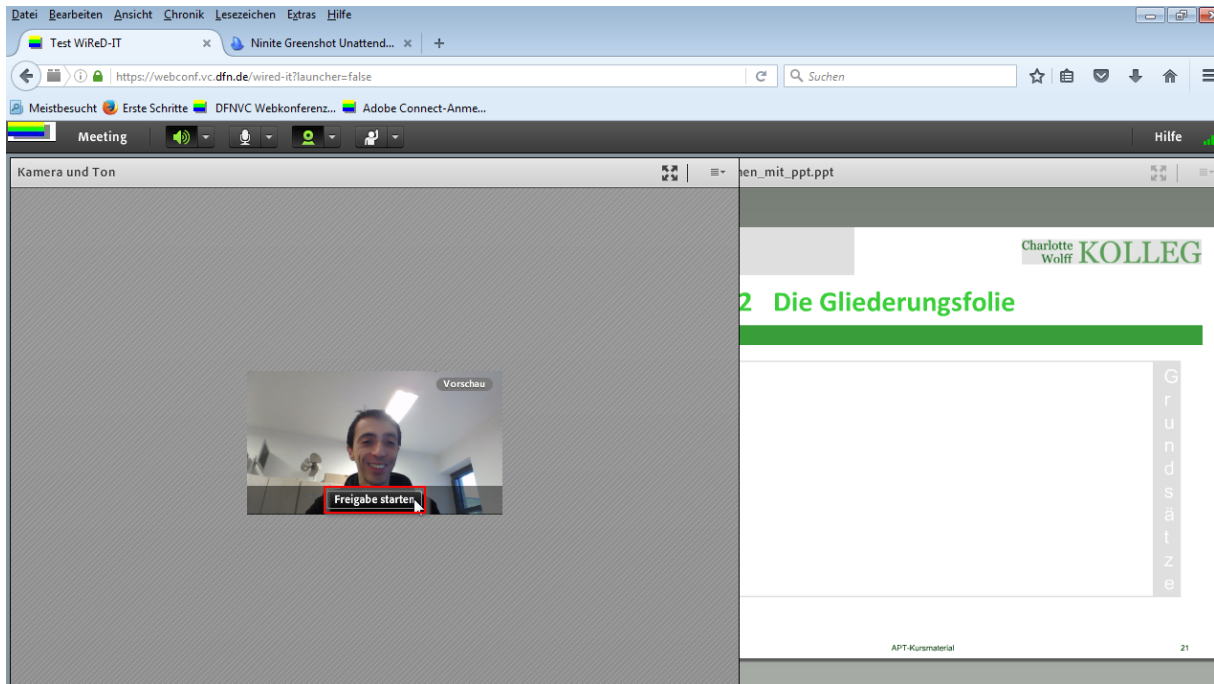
Datei Bearbeiten Ansicht Chronik Lesezeichen Extras Hilfe

Test WiReD-IT × Ninite Greenshot Unattend... × +

https://webconf.vc.dfn.de/wired-it?launcher=false

Suchen

Meistbesucht Erste Schritte DFNVC Webkonferenz... Adobe Connect-Anme...

Meeting

Hilfe

Kamera und Ton

nen_mit_ppt.ppt

Charlotte Wolff KOLLEG

2 Die Gliederungsfolie

G r u n d s ä t z e

Vorschau

Freigabe starten

APT-Kursmaterial

21